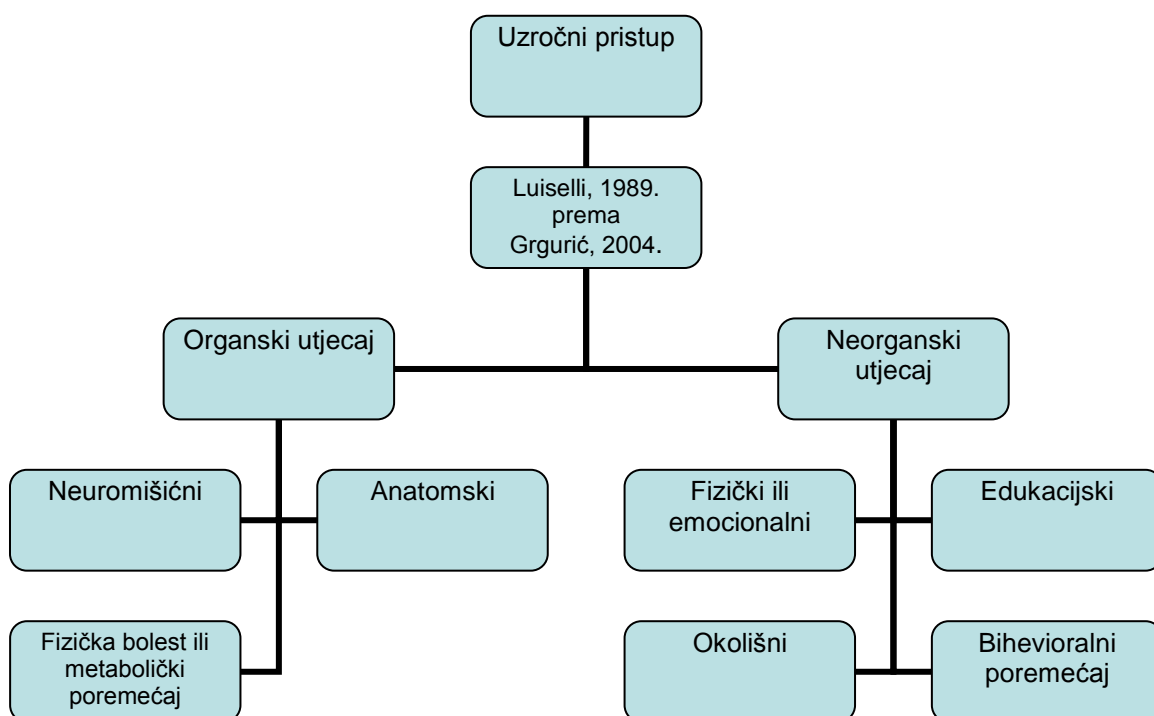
Uzročni pristup

Luiselli, 1989. prema Grgurić, 2004.

Organski utjecaj

Neorganski utjecaj

Neuromišićni

Anatomski

Fizička bolest ili metabolički poremećaj

Fizički ili emocionalni

Edukacijski

Okolišni

Bihevioralni poremećaj